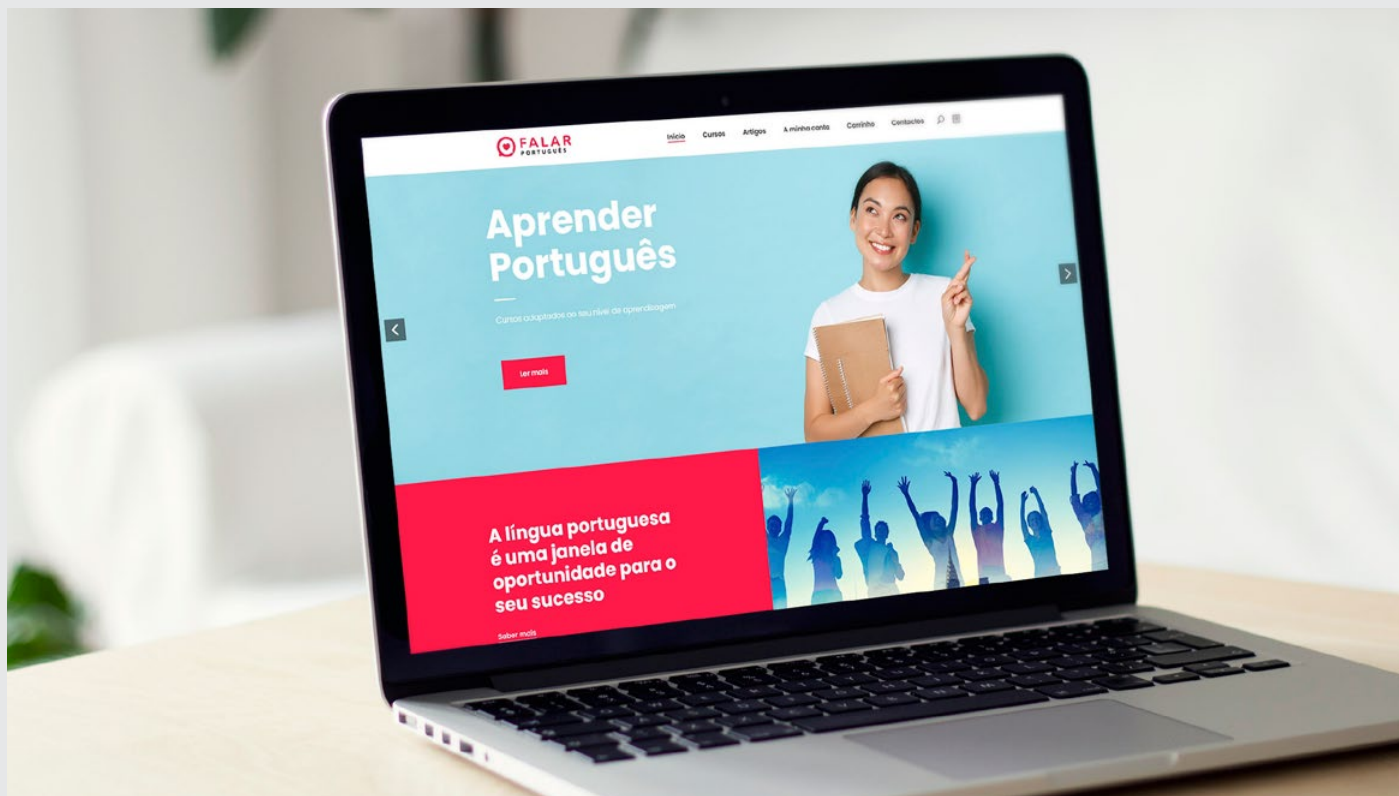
FALAR PORTUGUÊS

Início Cursos Artigos A minha conta Carrinho Contactos

Aprender Português

Cursos adaptados ao seu nível de aprendizagem

Ler mais

A língua portuguesa é uma janela de oportunidade para o seu sucesso

Saber mais